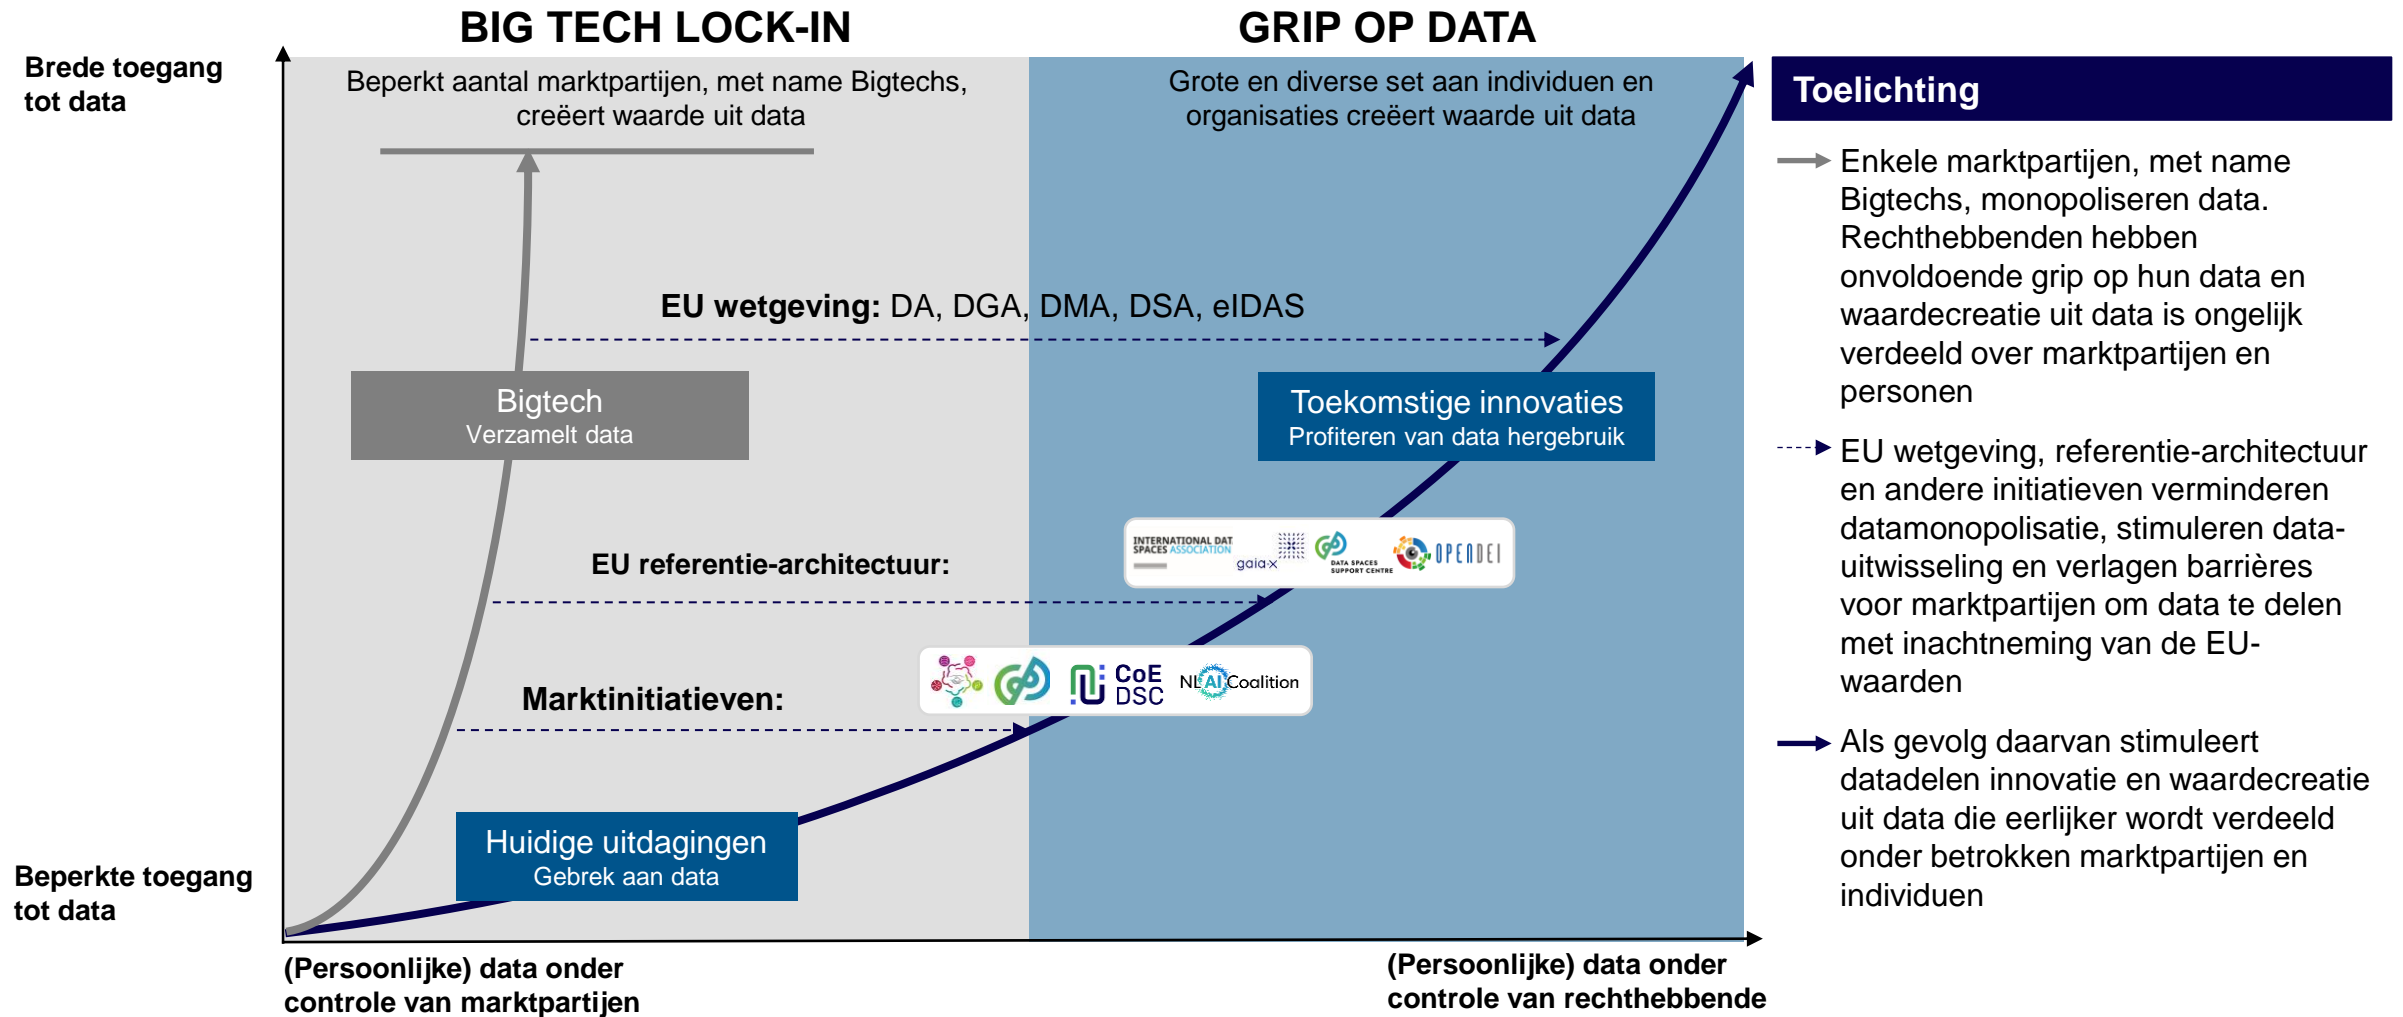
BIG TECH LOCK-IN

GRIP OP DATA

Brede toegang tot data

Beperkt aantal marktpartijen, met name Bigtechs, creëert waarde uit data

Grote en diverse set aan individuen en organisaties creëert waarde uit data

EU wetgeving: DA, DGA, DMA, DSA, eIDAS

Bigtech
Verzamelt data

Toekomstige innovaties
Profiteren van data hergebruik

EU referentie-architectuur:

INTERNATIONAL DATA SPACES ASSOCIATION gaia-x DATA SPACES SUPPORT CENTRE OPENDEI

Marktinitiatieven:

CoE DSC NL AI Coalition

Huidige uitdagingen
Gebrek aan data

Beperkte toegang tot data

(Persoonlijke) data onder controle van marktpartijen

(Persoonlijke) data onder controle van rechthebbende

Toelichting

Enkele marktpartijen, met name Bigtechs, monopoliseren data. Rechthebbenden hebben onvoldoende grip op hun data en waardecreatie uit data is ongelijk verdeeld over marktpartijen en personen

EU wetgeving, referentie-architectuur en andere initiatieven verminderen datamonopolisatie, stimuleren data-uitwisseling en verlagen barrières voor marktpartijen om data te delen met inachtneming van de EU-waarden

Als gevolg daarvan stimuleert datadelen innovatie en waardecreatie uit data die eerlijker wordt verdeeld onder betrokken marktpartijen en individuen